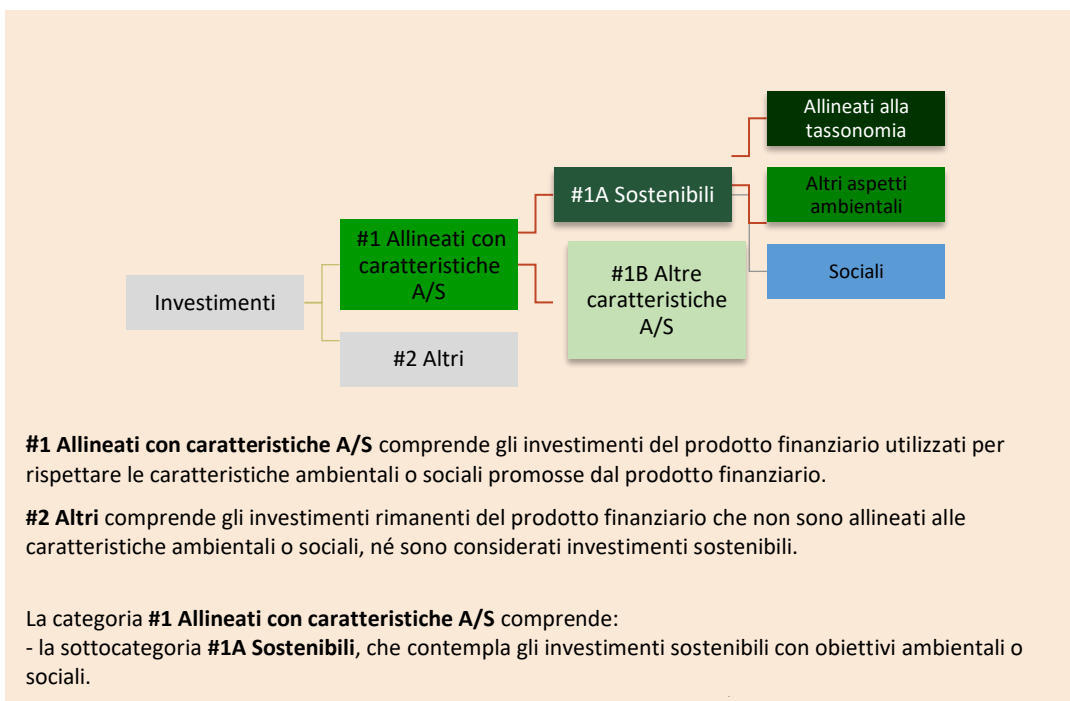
Allineati alla tassonomia

#1A Sostenibili

Altri aspetti ambientali

#1 Allineati con caratteristiche A/S

Sociali

Investimenti

#1B Altre caratteristiche A/S

#2 Altri

**#1 Allineati con caratteristiche A/S** comprende gli investimenti del prodotto finanziario utilizzati per rispettare le caratteristiche ambientali o sociali promosse dal prodotto finanziario.

**#2 Altri** comprende gli investimenti rimanenti del prodotto finanziario che non sono allineati alle caratteristiche ambientali o sociali, né sono considerati investimenti sostenibili.

La categoria **#1 Allineati con caratteristiche A/S** comprende:
- la sottocategoria **#1A Sostenibili**, che contempla gli investimenti sostenibili con obiettivi ambientali o sociali.